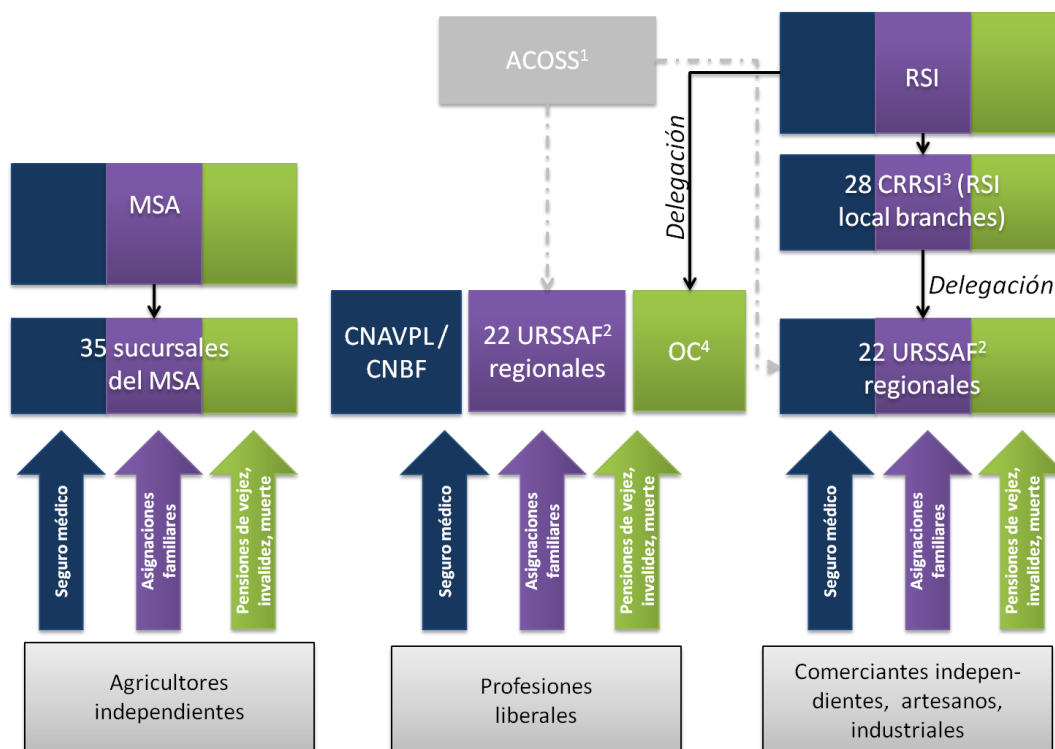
ACOSS$^1$

RSI

Delegación

28 CRRSI$^3$ (RSI local branches)

Delegación

MSA

35 sucursales del MSA

CNAVPL / CNBF

22 URSSAF$^2$ regionales

OC$^4$

22 URSSAF$^2$ regionales

Seguro médico

Asignaciones familiares

Pensiones de vejez, invalidez, muerte

Seguro médico

Asignaciones familiares

Pensiones de vejez, invalidez, muerte

Seguro médico

Asignaciones familiares

Pensiones de vejez, invalidez, muerte

Agricultores independientes

Profesiones liberales

Comerciantes independientes, artesanos, industriales